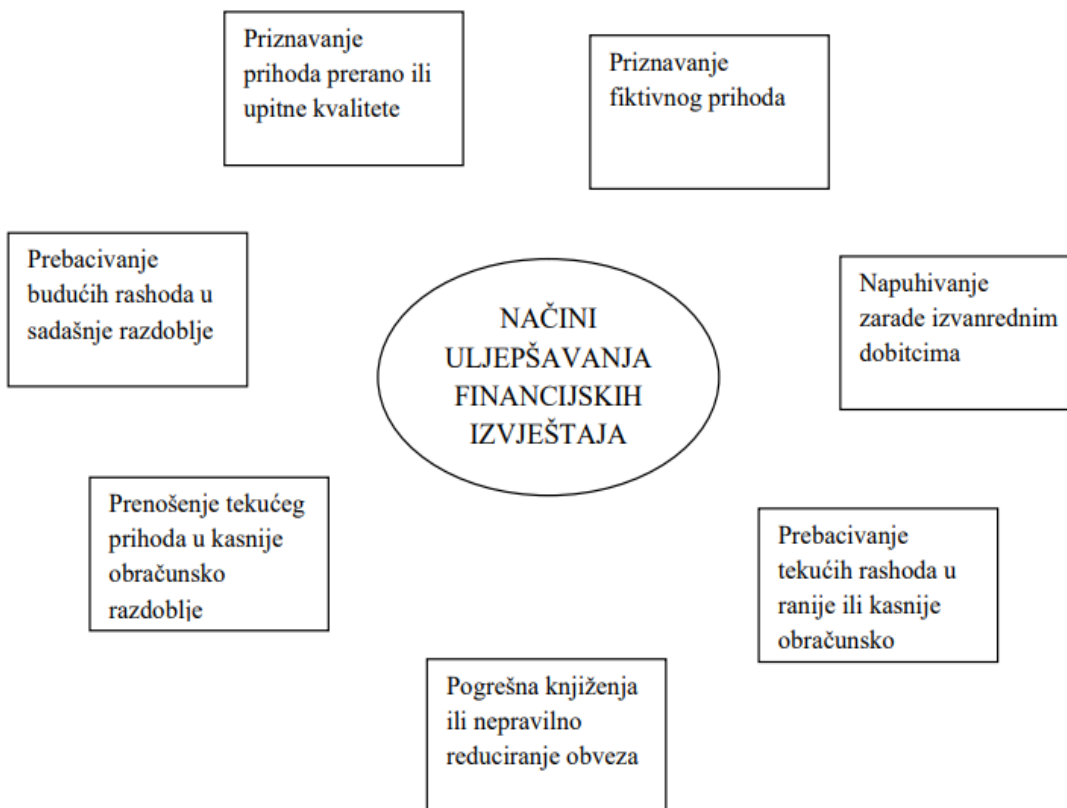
Priznavanje prihoda prerano ili upitne kvalitete

Priznavanje fiktivnog prihoda

Prebacivanje budućih rashoda u sadašnje razdoblje

NAČINI ULJEPŠAVANJA FINANCIJSKIH IZVJEŠTAJA

Napuhivanje zarade izvanrednim dobitcima

Prenošenje tekućeg prihoda u kasnije obračunsko razdoblje

Prebacivanje tekućih rashoda u ranije ili kasnije obračunsko

Pogrešna knjiženja ili nepravilno reduciranje obveza